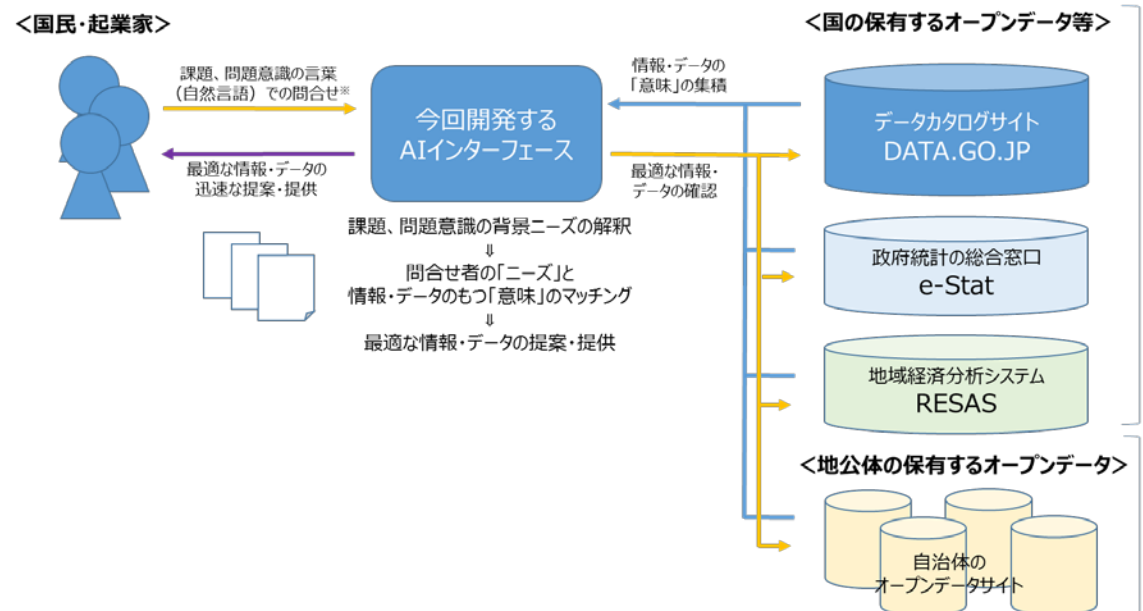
<国民・起業家>

課題、問題意識の言葉（自然言語）での問合せ※

最適な情報・データの迅速な提案・提供

今回開発するAIインターフェース

課題、問題意識の背景ニーズの解釈
⇓
問合せ者の「ニーズ」と情報・データのもつ「意味」のマッチング
⇓
最適な情報・データの提案・提供

情報・データの「意味」の集積

最適な情報・データの確認

<国の保有するオープンデータ等>

データカタログサイト
DATA.GO.JP

政府統計の総合窓口
e-Stat

地域経済分析システム
RESAS

<地公体の保有するオープンデータ>

自治体のオープンデータサイト